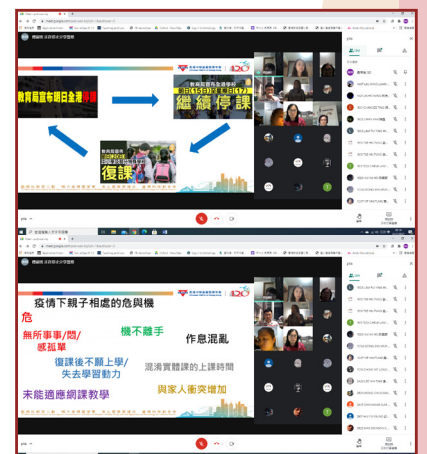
教育局宣布明日全港停課

教育局宣布明日全港停課
繼續停課

復課

疫情下親子相處的危與機

危

無所事事/悶/感孤單

機不離手

作息混亂

復課後不願上學/失去學習動力

混淆實體課的上課時間

未能適應網課教學

與家人衝突增加